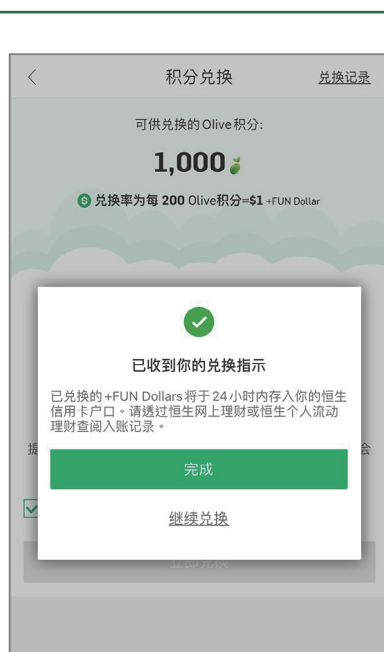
〈

积分兑换

兑换记录

可供兑换的Olive积分:

1,000

兑换率为每 200 Olive积分=$1 +FUN Dollar

已收到你的兑换指示

已兑换的 +FUN Dollars 将于 24 小时内存入你的恒生信用卡户口。请透过恒生网上理财或恒生个人流动理财查阅入账记录。

完成

继续兑换

提

会

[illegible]